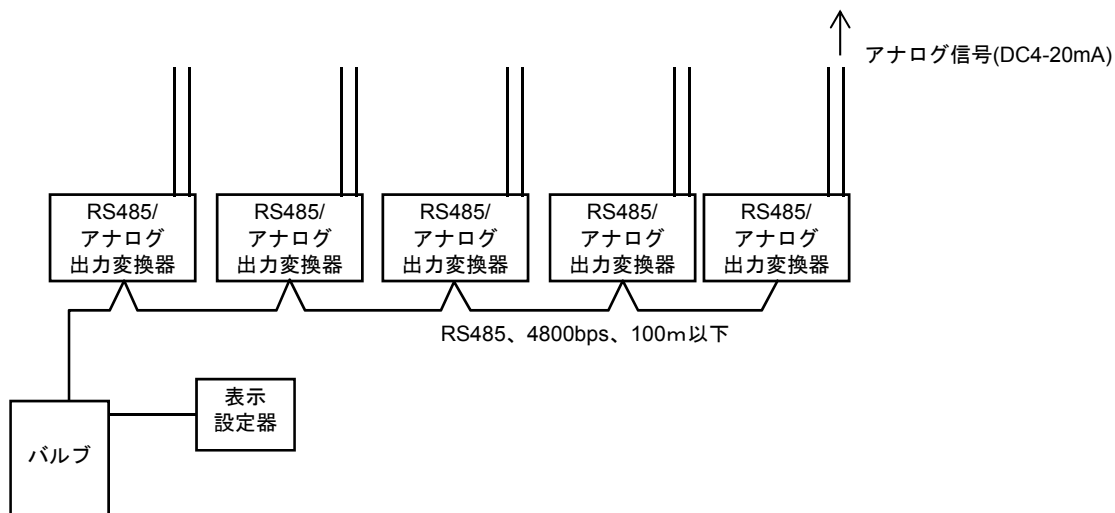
アナログ信号(DC4-20mA)

RS485/
アナログ
出力変換器

RS485/
アナログ
出力変換器

RS485/
アナログ
出力変換器

RS485/
アナログ
出力変換器

RS485/
アナログ
出力変換器

RS485、4800bps、100m以下

表示
設定器

バルブ